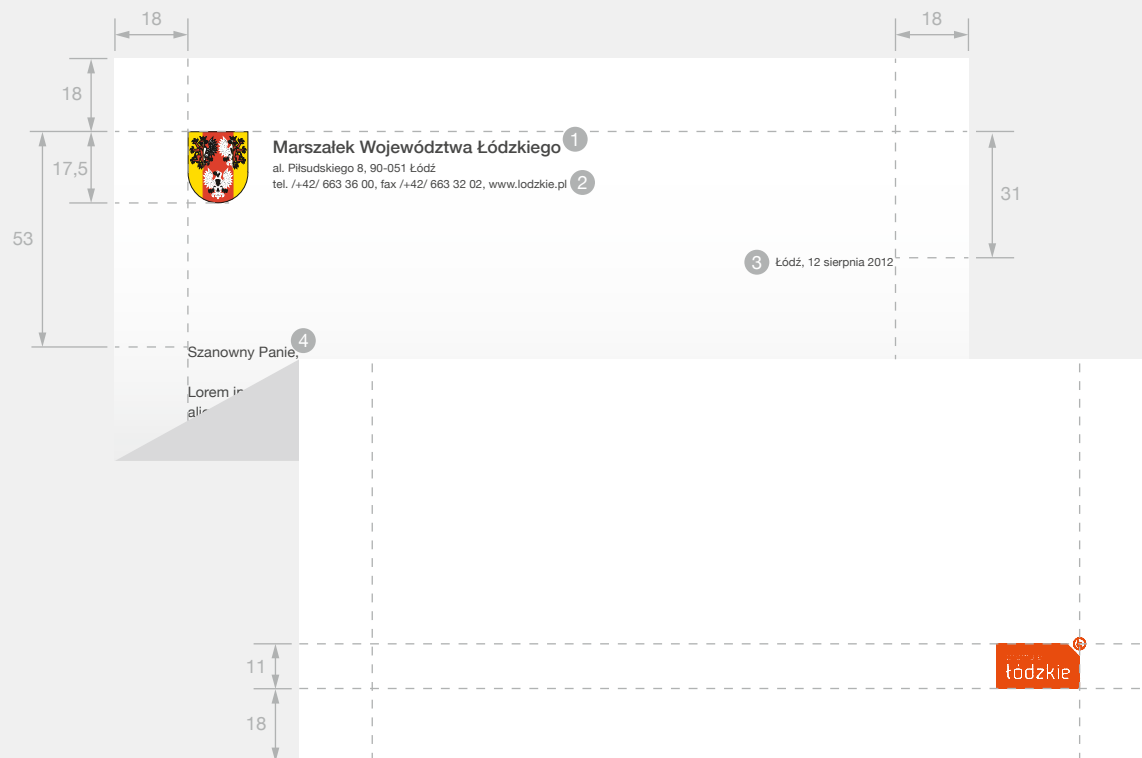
18

18

18

17,5

53

31

Marszałek Województwa Łódzkiego 1

al. Piłsudskiego 8, 90-051 Łódź
tel. /+42/ 663 36 00, fax /+42/ 663 32 02, www.lodzkie.pl 2

3 Łódź, 12 sierpnia 2012

Szanowny Panie, 4

Lorem ip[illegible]
ali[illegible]

11

18

łódzkie